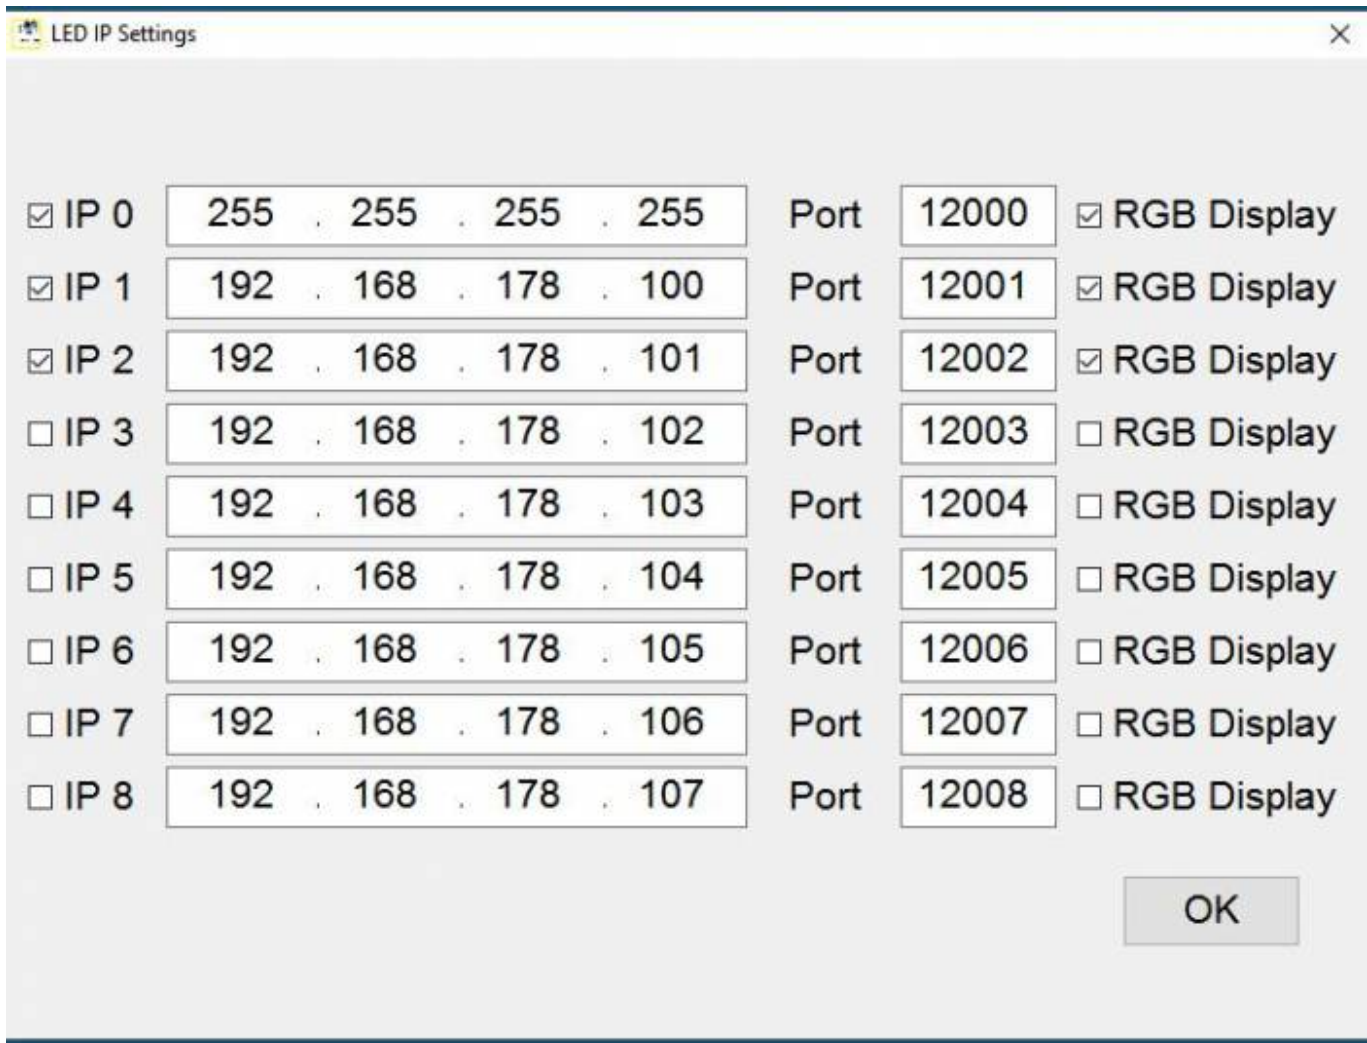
LED IP Settings

×

☑ IP 0 255 . 255 . 255 . 255 Port 12000 ☑ RGB Display
☑ IP 1 192 . 168 . 178 . 100 Port 12001 ☑ RGB Display
☑ IP 2 192 . 168 . 178 . 101 Port 12002 ☑ RGB Display
☐ IP 3 192 . 168 . 178 . 102 Port 12003 ☐ RGB Display
☐ IP 4 192 . 168 . 178 . 103 Port 12004 ☐ RGB Display
☐ IP 5 192 . 168 . 178 . 104 Port 12005 ☐ RGB Display
☐ IP 6 192 . 168 . 178 . 105 Port 12006 ☐ RGB Display
☐ IP 7 192 . 168 . 178 . 106 Port 12007 ☐ RGB Display
☐ IP 8 192 . 168 . 178 . 107 Port 12008 ☐ RGB Display

OK